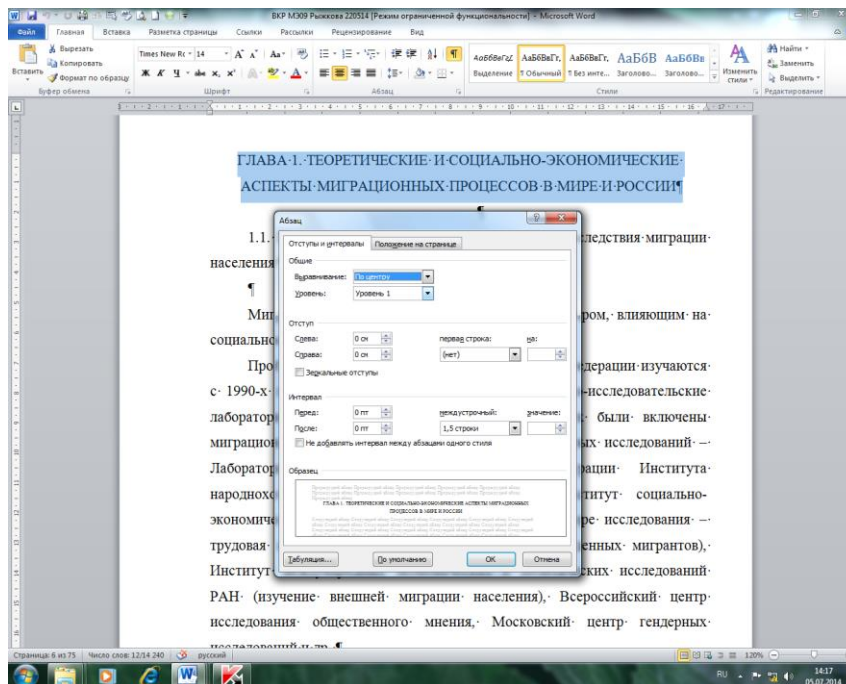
ВКР МЭ09 Рыжкова 220514 [Режим ограниченной функциональности] - Microsoft Word

Файл Главная Вставка Разметка страницы Ссылки Рассылки Рецензирование Вид

Вырезать Копировать Вставить Формат по образцу Буфер обмена

Times New Ro 14 Шрифт

Абзац

АаБбВвГгД Выделение АаБбВвГг ¶ Обычный АаБбВвГг ¶ Без инте... АаБбВ Заголово... АаБбВв Заголово... Изменить стили Стили

Найти Заменить Выделить Редактирование

ГЛАВА·1.·ТЕОРЕТИЧЕСКИЕ·И·СОЦИАЛЬНО-ЭКОНОМИЧЕСКИЕ· АСПЕКТЫ·МИГРАЦИОННЫХ·ПРОЦЕССОВ·В·МИРЕ·И·РОССИИ¶

1.1.· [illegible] следствия·миграции· населения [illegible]

¶

Миг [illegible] ром,·влияющим·на· социально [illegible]

Про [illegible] дерации·изучаются· с·1990-х· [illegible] -исследовательские· лаборатор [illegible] были·включены· миграцион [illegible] ых·исследований·–· Лаборатор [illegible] рации· Института· народнох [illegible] ститут· социально- экономиче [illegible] ре·исследования·–· трудовая· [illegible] енных·мигрантов),· Институт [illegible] ских·исследований· РАН·(изучение·внешней·миграции·населения),·Всероссийский·центр· исследования·общественного·мнения,·Московский·центр·гендерных· исследований·и·др.¶

Абзац

Отступы и интервалы | Положение на странице

Общие
Выравнивание: По центру
Уровень: Уровень 1

Отступ
Слева: 0 см
Справа: 0 см
первая строка: (нет)
на:
Зеркальные отступы

Интервал
Перед: 0 пт
После: 0 пт
междустрочный: 1,5 строки
значение:
Не добавлять интервал между абзацами одного стиля

Образец
ГЛАВА 1. ТЕОРЕТИЧЕСКИЕ И СОЦИАЛЬНО-ЭКОНОМИЧЕСКИЕ АСПЕКТЫ МИГРАЦИОННЫХ ПРОЦЕССОВ В МИРЕ И РОССИИ

Табуляция... По умолчанию ОК Отмена

Страница: 6 из 75 Число слов: 12/14 240 русский 120%

RU 14:17 05.07.2014